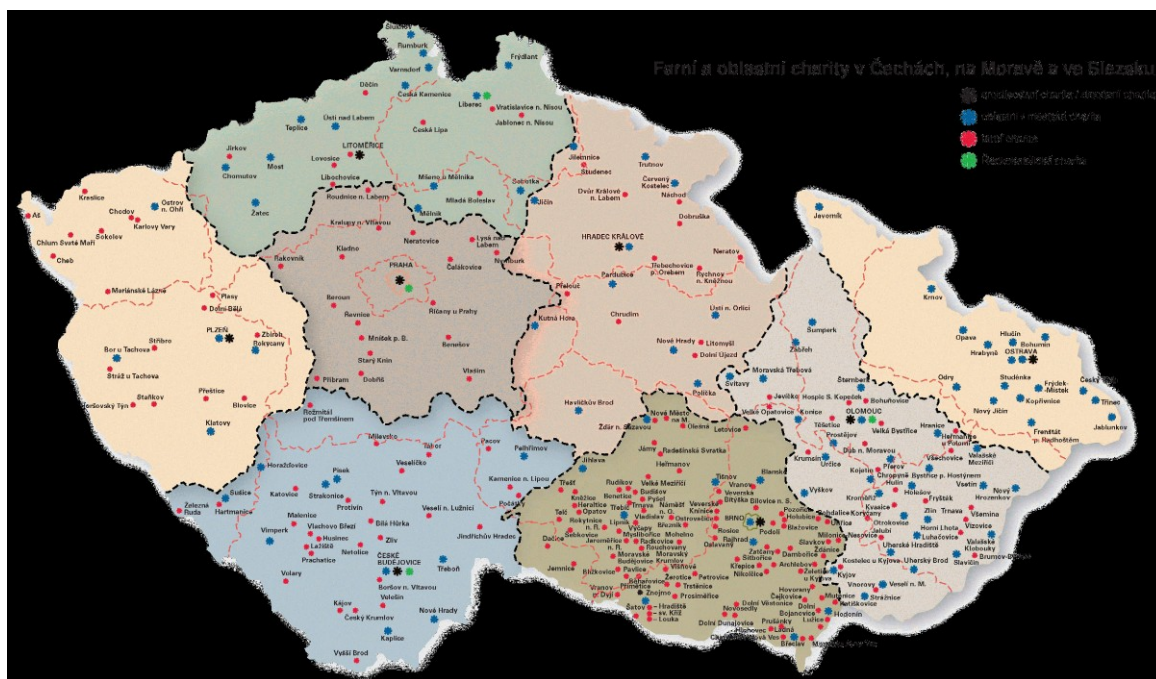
Farní a oblastní charity v Čechách, na Moravě a ve Slezsku

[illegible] charita / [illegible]
oblastní + městská charita
farní charita
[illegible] charita

Šluknov
Rumburk
Varnsdorf
Frýdlant
Děčín
Česká Kamenice
Liberec
Vratislavice n. Nisou
Jablonec n. Nisou
Teplice
Ústí nad Labem
Česká Lípa
LITOMĚŘICE
Jirkov
Lovosice
Most
Chomutov
Libochovice
Mělník n. Mělníka
Žatec
Roudnice n. Labem
Mělník
Mladá Boleslav
Jilemnice
Trutnov
Studenec
Červený Kostelec
Dvůr Králové n. Labem
Náchod
Sobotka
Jičín
Dobruška
Kraslice
Ostrov n. Ohří
Cheb
Chodov
Karlovy Vary
Sokolov
Aš
Chlum Svaté Maří
Kralupy n. Vltavou
Kladno
Neratovice
Lysá nad Labem
Nymburk
HRADEC KRÁLOVÉ
Jeseník
Neratov
Rakovník
PRAHA
Čelákovice
Třebechovice p. Orebem
Rychnov n. Kněžnou
Pardubice
Přelouč
Ústí n. Orlicí
Krnov
Mariánské Lázně
Plasy
Dolní Bělá
Beroun
Řevnice
Říčany u Prahy
Chrudim
Kutná Hora
Šumperk
Opava
Hlučín
Bohumín
Hrabyně
OSTRAVA
PLZEŇ
Zbiroh
Rokycany
Stříbro
Bor u Tachova
Mníšek p. B.
Benešov
Nové Hrady
Litomyšl
Dolní Újezd
Zábřeh
Stráž u Tachova
Starý Knín
Příbram
Dobříš
Vlašim
Moravská Třebová
Svitavy
Šternberk
Odry
Studénka
Frýdek-Místek
Český Těšín
Třinec
Kopřivnice
Horšovský Týn
Staňkov
Přeštice
Blovice
Polička
Havlíčkův Brod
Jevíčko
Hospic S. Kopeček
Bohuňovice
OLOMOUC
Nový Jičín
Frenštát p. Radhoštěm
Jablunkov
Klatovy
Rožmitál pod Třemšínem
Nové Město na M.
Žďár n. Sázavou
Velké Opatovice
Konice
Tišnov
Prostějov
Velká Bystřice
Hranice
Heřmanice v Polanech
Velké Meziříčí
Milevsko
Tábor
Pacov
Pelhřimov
Veselíčko
Horažďovice
Kamenice n. Lipou
Počátky
Písek
Strakonice
Katovice
Sušice
Hartmanice
Železná Ruda
Týn n. Vltavou
Protivín
Veselí n. Lužnicí
Jihlava
Radešínská Svratka
Jámy
Oleška
Letovice
Heřmanov
Blansko
Krumsín
Určice
Dub n. Moravou
Kojetín
Přerov
Všechovice
Chropyně
Bystřice p. Hostýnem
Vsetín
Hulín
Holešov
Fryšták
Nový Hrozenkov
Kroměříž
Kvasice
Zlín
Třinec
Vimperk
Malenice
Vlachovo Březí
Husinec
Lažiště
Prachatice
Netolice
Bílá Hůrka
Zliv
Jindřichův Hradec
Volary
ČESKÉ BUDĚJOVICE
Třeboň
Boršov n. Vltavou
Velešín
Kájov
Český Krumlov
Nové Hrady
Kaplice
Vyšší Brod
Třešť
Telč
Rudíkov
Velké Meziříčí
Budíkov
Třebíč
Heraltice
Opatov
Bítovčice
Rokytnice n. R.
Dačice
Jemnice
Jaroměřice n. R.
Moravské Budějovice
Znojmo
Šatov
Vranov n. Dyjí
Hrušovany
Hrádek sv. Kříž
Loučka
Náměšť n. O.
Ostrovačice
Vedrovice
Rosice
BRNO
Podolí
Blažovice
Slavkov
Ždánice
Hodonín
Kyjov
Mikulov
Břeclav
Lanžhot
Valtice
Dolní Věstonice
Dolní Dunajovice
Prušánky
Velké Pavlovice
Bojanovice
Lužice
Hovorany
Čejkovice
Dubňany
Mutěnice
Strážnice
Veselí n. M.
Uherské Hradiště
Uherský Brod
Kostelec u Kyjova
Vnorovy
Valašské Klobouky
Brumov-Bylnice
Slavičín
Luhačovice
Vizovice
Horní Lhota
Otrokovice
Napajedla
Koryčany
Zdounky
Bučovice
Tvarožná
Veverská Bítýška
Bílovice n. S.
Vranov
Kuřim
Židlochovice
Rajhrad
Šlapanice
Pohořelice
Ivančice
Oslavany
Moravský Krumlov
Miroslav
Hrušovany
Prosiměřice
Petrovice
Želetice
Novosedly
Pasohlávky
Nikolčice
Křepice
Klobouky
Archlebov
Žarošice
Dambořice
Vlasatice
Troskotovice